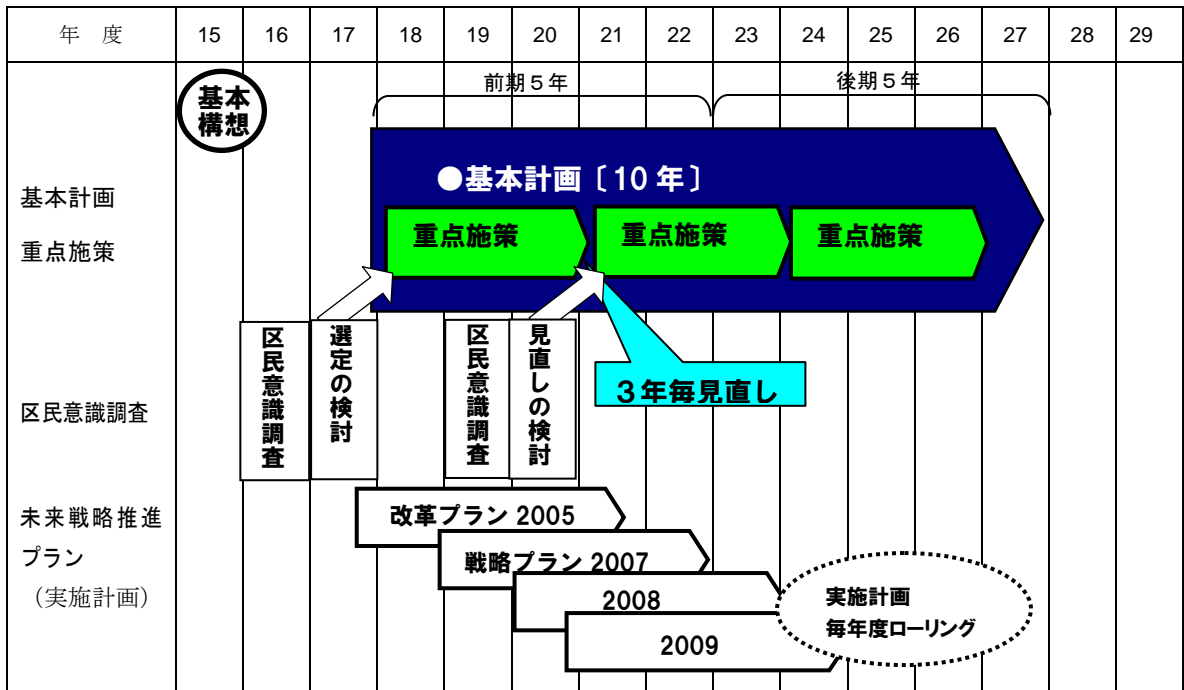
| 年　度 | 15 | 16 | 17 | 18 | 19 | 20 | 21 | 22 | 23 | 24 | 25 | 26 | 27 | 28 | 29 |
|---|---|---|---|---|---|---|---|---|---|---|---|---|---|---|---|

前期５年

後期５年

基本構想

●基本計画〔10 年〕

基本計画

重点施策

重点施策

重点施策

重点施策

区民意識調査

選定の検討

区民意識調査

見直しの検討

３年毎見直し

区民意識調査

未来戦略推進プラン（実施計画）

改革プラン 2005

戦略プラン 2007

2008

2009

実施計画
毎年度ローリング